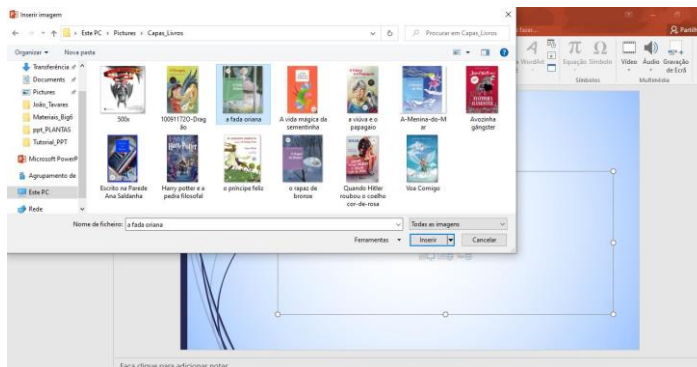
Inserir imagem

Este PC › Pictures › Capas_Livros

Procurar em Capas_Livros

Organizar ▾ Nova pasta

Transferência
Documents
Pictures
João_Tavares
Materiais_Big6
ppt_PLANTAS
Tutorial_PPT
Microsoft PowerP
Agrupamento de
Este PC
Rede

500x
100911720-Dragão
a fada oriana
A vida mágica da sementinha
a viúva e o papagaio
A-Menina-do-Mar
Avozinha gângster
Escrito na Parede Ana Saldanha
Harry potter e a pedra filosofal
o príncipe feliz
o rapaz de bronze
Quando Hitler roubou o coelho cor-de-rosa
Voa Comigo

Nome de ficheiro: a fada oriana

Todas as imagens

Ferramentas ▾ Inserir Cancelar

WordArt
Equação Símbolo
Símbolos
Vídeo Áudio Gravação de Ecrã
Multimédia
Partilh

Faça clique para adicionar notas